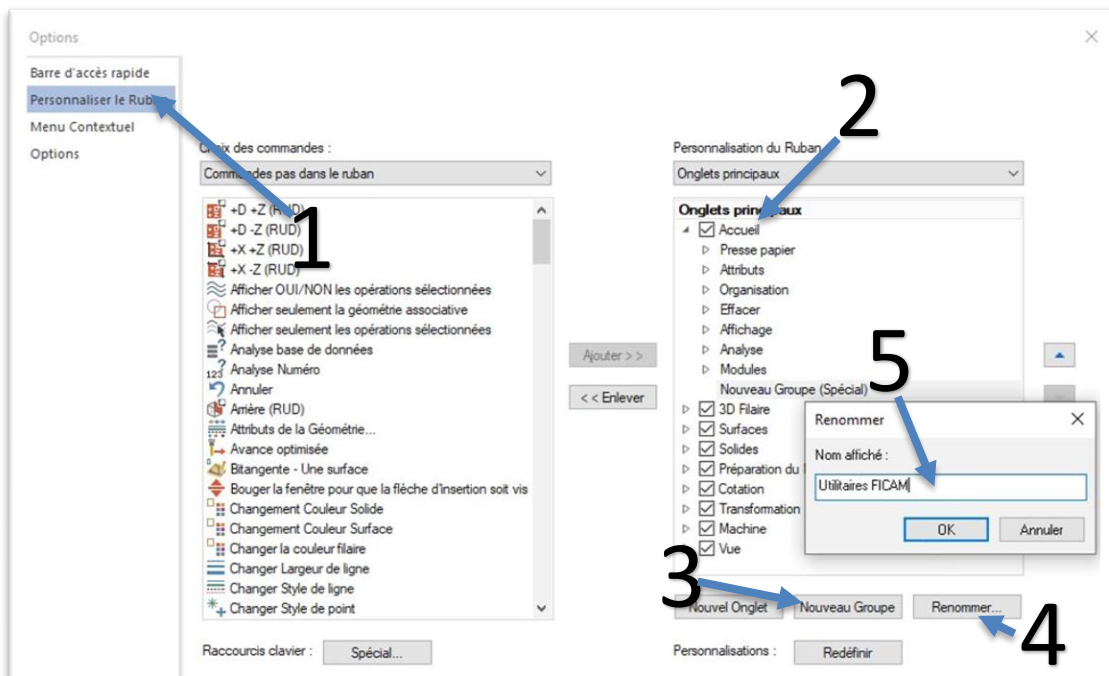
Options

Barre d'accès rapide
Personnaliser le Rub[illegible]
Menu Contextuel
Options

C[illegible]ix des commandes :
Comm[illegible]des pas dans le ruban

+D +Z (R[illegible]D)
+D -Z (RUD)
+X +Z (RUD)
+X -Z (RU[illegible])
Afficher OUI/NON les opérations sélectionnées
Afficher seulement la géométrie associative
Afficher seulement les opérations sélectionnées
Analyse base de données
Analyse Numéro
Annuler
Arrière (RUD)
Attributs de la Géométrie...
Avance optimisée
Bitangente - Une surface
Bouger la fenêtre pour que la flèche d'insertion soit vis
Changement Couleur Solide
Changement Couleur Surface
Changer la couleur filaire
Changer Largeur de ligne
Changer Style de ligne
Changer Style de point

Ajouter > >
< < Enlever

Personnalisation du Ruban
Onglets principaux

Onglets princ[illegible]aux
Accueil
Presse papier
Attributs
Organisation
Effacer
Affichage
Analyse
Modules
Nouveau Groupe (Spécial)
3D Filaire
Surfaces
Solides
Préparation du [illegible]
Cotation
Transformation
Machine
Vue

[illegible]ouvel Onglet
Nouveau Groupe
Renommer...

Renommer
Nom affiché :
Utilitaires FICAM
OK
Annuler

Raccourcis clavier :
Spécial...
Personnalisations :
Redéfinir

1
2
3
4
5